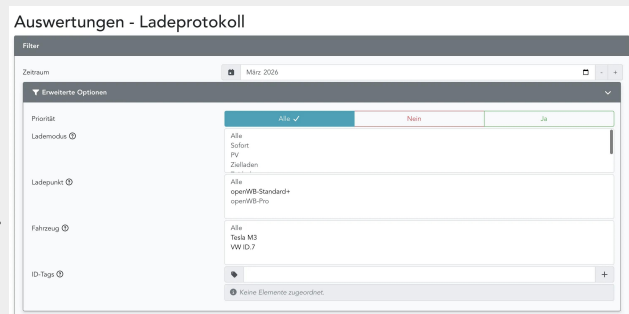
Auswertungen - Ladeprotokoll

Filter

Zeitraum

März 2026

- +

Erweiterte Optionen

Priorität

Alle ✓

Nein

Ja

Lademodus

Alle
Sofort
PV
Zielladen
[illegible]

Ladepunkt

Alle
openWB-Standard+
openWB-Pro

Fahrzeug

Alle
Tesla M3
VW ID.7

ID-Tags

+

Keine Elemente zugeordnet.